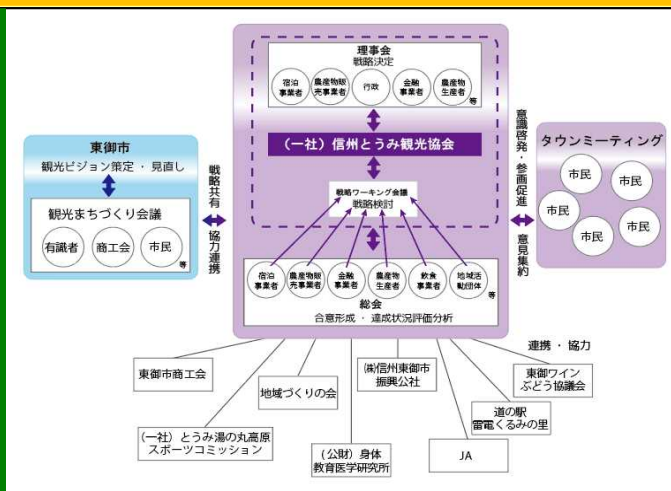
理事会
戦略決定

宿泊事業者
農産物販売事業者
行政
金融事業者
農産物生産者
等

（一社）信州とうみ観光協会

戦略ワーキング会議
戦略検討

宿泊事業者
農産物販売事業者
金融事業者
農産物生産者
飲食事業者
地域活動団体
等

総会
合意形成・達成状況評価分析

東御市
観光ビジョン策定・見直し

観光まちづくり会議
有識者
商工会
市民
等

戦略共有
協力連携

意識啓発・参画促進
意見集約

タウンミーティング
市民
市民
市民
市民
市民

連携・協力

東御市商工会
地域づくりの会
(株)信州東御市振興公社
東御ワインぶどう協議会
道の駅雷電くるみの里
（一社）とうみ湯の丸高原スポーツコミッション
（公財）身体教育医学研究所
JA